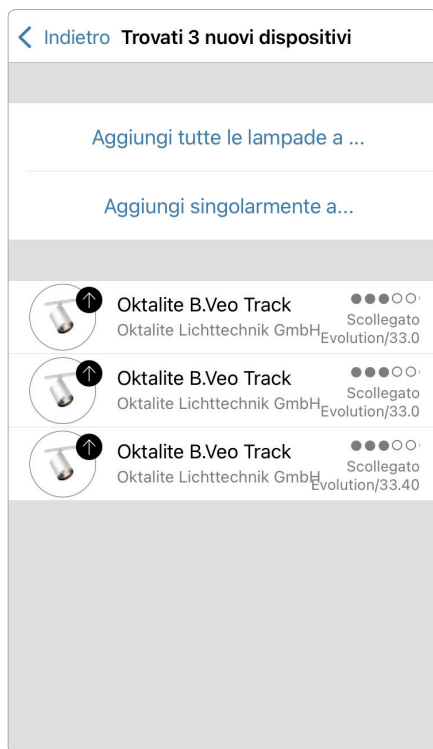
Indietro Trovati 3 nuovi dispositivi

Aggiungi tutte le lampade a ...

Aggiungi singolarmente a...

Oktalite B.Veo Track
Oktalite Lichttechnik GmbH
Scollegato
Evolution/33.0

Oktalite B.Veo Track
Oktalite Lichttechnik GmbH
Scollegato
Evolution/33.0

Oktalite B.Veo Track
Oktalite Lichttechnik GmbH
Scollegato
Evolution/33.40